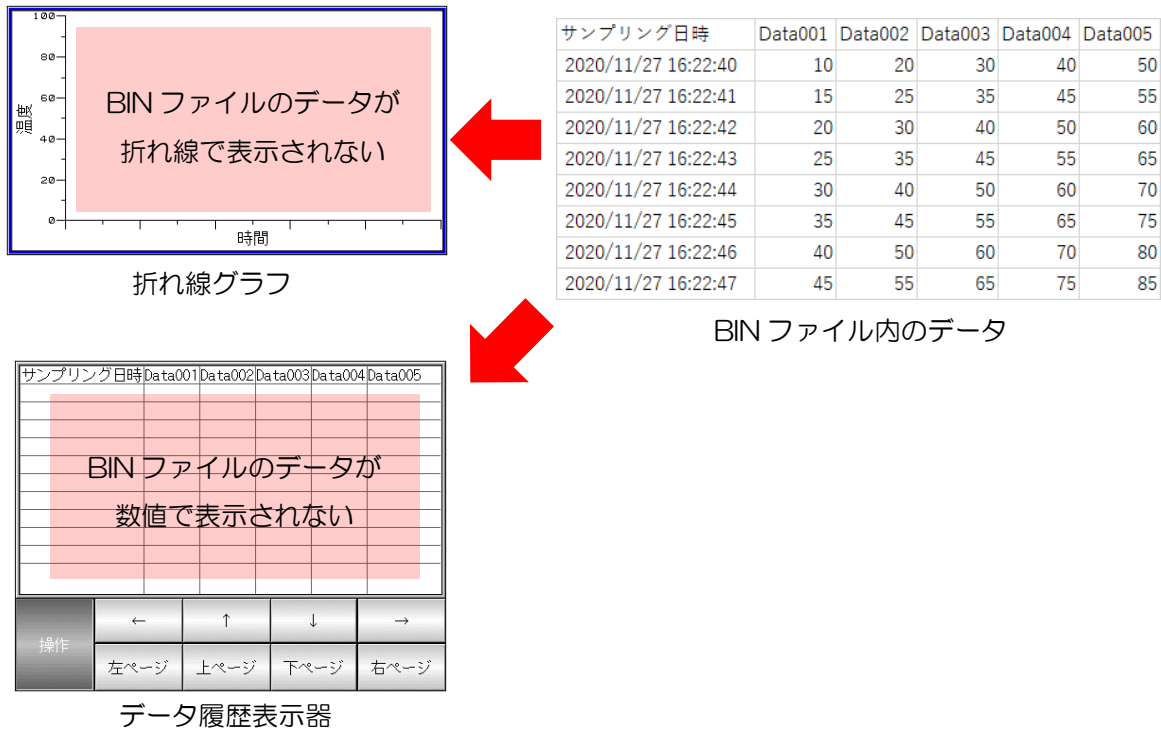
100
80
60
40
20
0
温度
時間

BIN ファイルのデータが
折れ線で表示されない

折れ線グラフ

| サンプリング日時 | Data001 | Data002 | Data003 | Data004 | Data005 |
|---|---|---|---|---|---|
| 2020/11/27 16:22:40 | 10 | 20 | 30 | 40 | 50 |
| 2020/11/27 16:22:41 | 15 | 25 | 35 | 45 | 55 |
| 2020/11/27 16:22:42 | 20 | 30 | 40 | 50 | 60 |
| 2020/11/27 16:22:43 | 25 | 35 | 45 | 55 | 65 |
| 2020/11/27 16:22:44 | 30 | 40 | 50 | 60 | 70 |
| 2020/11/27 16:22:45 | 35 | 45 | 55 | 65 | 75 |
| 2020/11/27 16:22:46 | 40 | 50 | 60 | 70 | 80 |
| 2020/11/27 16:22:47 | 45 | 55 | 65 | 75 | 85 |

BIN ファイル内のデータ

| サンプリング日時 | Data001 | Data002 | Data003 | Data004 | Data005 |
|---|---|---|---|---|---|

BIN ファイルのデータが
数値で表示されない

操作
←
↑
↓
→
左ページ
上ページ
下ページ
右ページ

データ履歴表示器